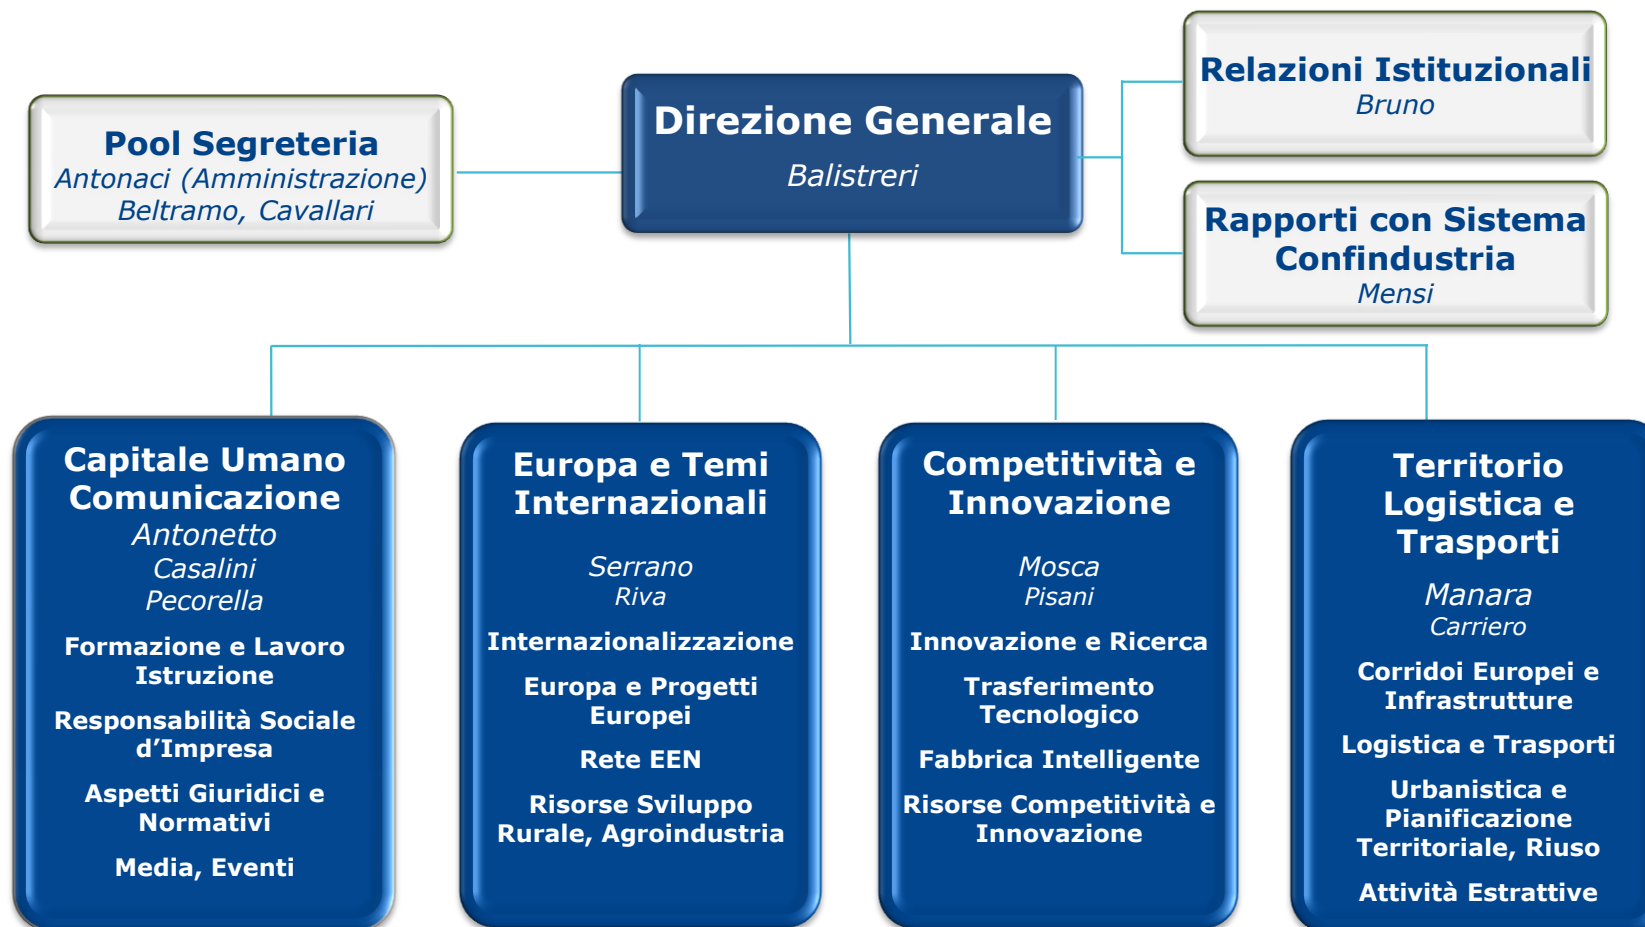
Pool Segreteria
Antonaci (Amministrazione)
Beltramo, Cavallari

Direzione Generale
Balistreri

Relazioni Istituzionali
Bruno

Rapporti con Sistema Confindustria
Mensi

Capitale Umano Comunicazione
Antonetto
Casalini
Pecorella

Formazione e Lavoro Istruzione

Responsabilità Sociale d'Impresa

Aspetti Giuridici e Normativi

Media, Eventi

Europa e Temi Internazionali

Serrano
Riva

Internazionalizzazione

Europa e Progetti Europei

Rete EEN

Risorse Sviluppo Rurale, Agroindustria

Competitività e Innovazione

Mosca
Pisani

Innovazione e Ricerca

Trasferimento Tecnologico

Fabbrica Intelligente

Risorse Competitività e Innovazione

Territorio Logistica e Trasporti

Manara
Carriero

Corridoi Europei e Infrastrutture

Logistica e Trasporti

Urbanistica e Pianificazione Territoriale, Riuso

Attività Estrattive